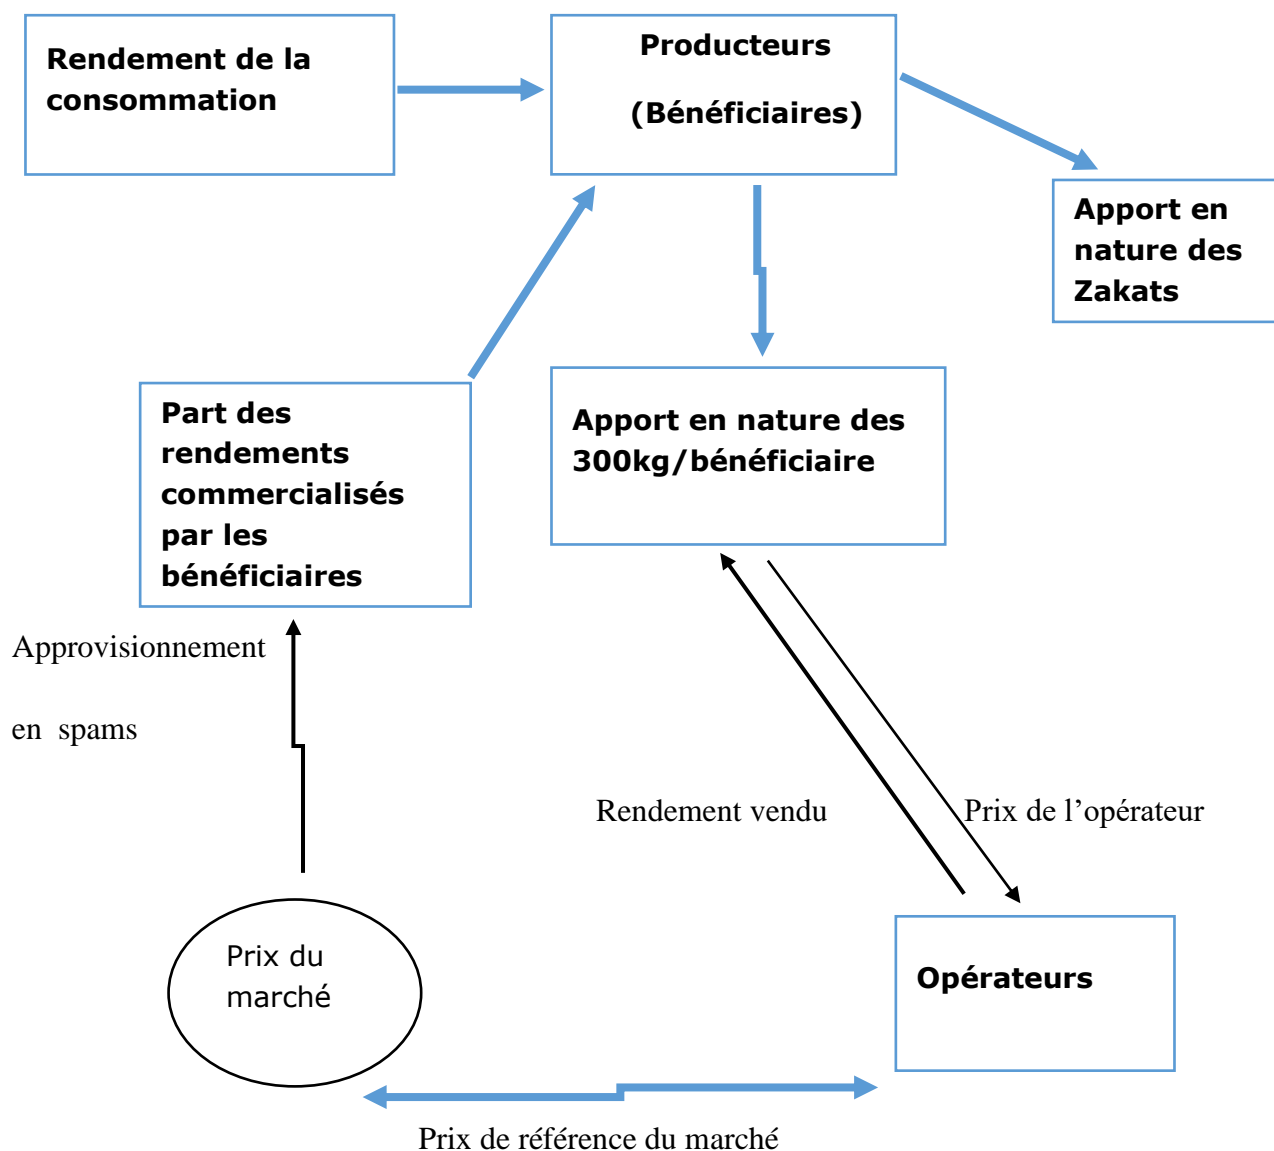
Rendement de la consommation

Producteurs

(Bénéficiaires)

Apport en nature des Zakats

Part des rendements commercialisés par les bénéficiaires

Apport en nature des 300kg/bénéficiaire

Approvisionnement

en spams

Rendement vendu

Prix de l’opérateur

Prix du marché

Opérateurs

Prix de référence du marché